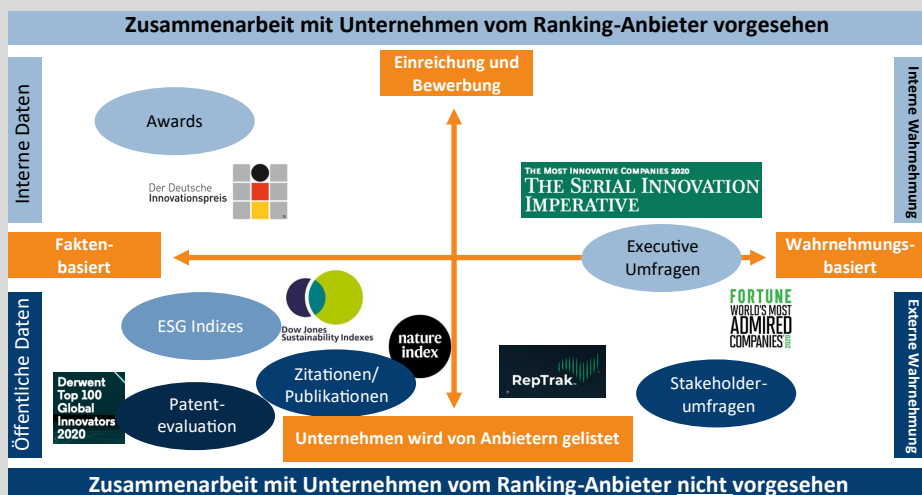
Zusammenarbeit mit Unternehmen vom Ranking-Anbieter vorgesehen

Einreichung und Bewerbung

Interne Daten

Interne Wahrnehmung

Awards

Der Deutsche Innovationspreis

THE MOST INNOVATIVE COMPANIES 2020
THE SERIAL INNOVATION IMPERATIVE

Fakten-basiert

Executive Umfragen

Wahrnehmungs-basiert

Öffentliche Daten

ESG Indizes

Dow Jones Sustainability Indexes

nature index

FORTUNE
WORLD'S MOST ADMIRED COMPANIES 2020

Externe Wahrnehmung

Derwent Top 100 Global Innovators 2020

Patent-evaluation

Zitationen/ Publikationen

RepTrak

Stakeholder-umfragen

Unternehmen wird von Anbietern gelistet

Zusammenarbeit mit Unternehmen vom Ranking-Anbieter nicht vorgesehen